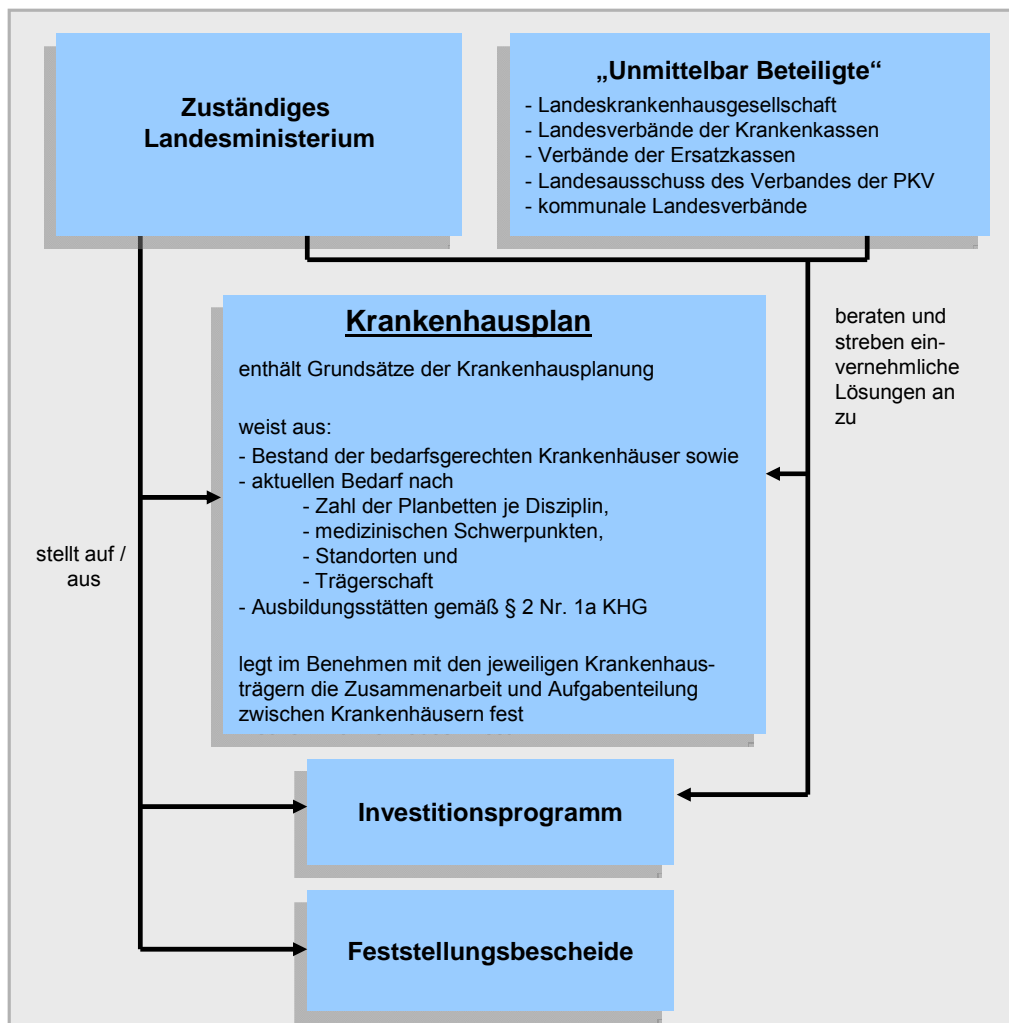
Zuständiges Landesministerium

„Unmittelbar Beteiligte“
- Landeskrankenhausgesellschaft
- Landesverbände der Krankenkassen
- Verbände der Ersatzkassen
- Landesausschuss des Verbandes der PKV
- kommunale Landesverbände

Krankenhausplan

enthält Grundsätze der Krankenhausplanung

weist aus:
- Bestand der bedarfsgerechten Krankenhäuser sowie
- aktuellen Bedarf nach
- Zahl der Planbetten je Disziplin,
- medizinischen Schwerpunkten,
- Standorten und
- Trägerschaft
- Ausbildungsstätten gemäß § 2 Nr. 1a KHG

legt im Benehmen mit den jeweiligen Krankenhausträgern die Zusammenarbeit und Aufgabenteilung zwischen Krankenhäusern fest

beraten und streben einvernehmliche Lösungen an zu

stellt auf / aus

Investitionsprogramm

Feststellungsbescheide